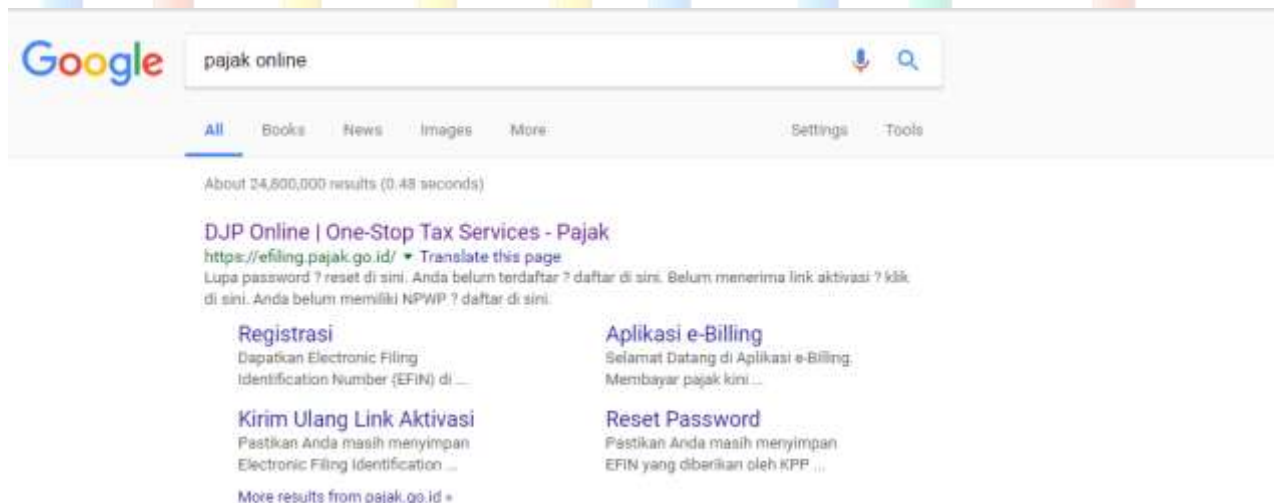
Google

pajak online

All Books News Images More Settings Tools

About 24,800,000 results (0.48 seconds)

DJP Online | One-Stop Tax Services - Pajak
https://efiling.pajak.go.id/ ▾ Translate this page
Lupa password ? reset di sini. Anda belum terdaftar ? daftar di sini. Belum menerima link aktivasi ? klik di sini. Anda belum memiliki NPWP ? daftar di sini.

Registrasi
Dapatkan Electronic Filing Identification Number (EFIN) di ...

Aplikasi e-Billing
Selamat Datang di Aplikasi e-Billing. Membayar pajak kini ...

Kirim Ulang Link Aktivasi
Pastikan Anda masih menyimpan Electronic Filing Identification ...

Reset Password
Pastikan Anda masih menyimpan EFIN yang diberikan oleh KPP ...

More results from pajak.go.id »